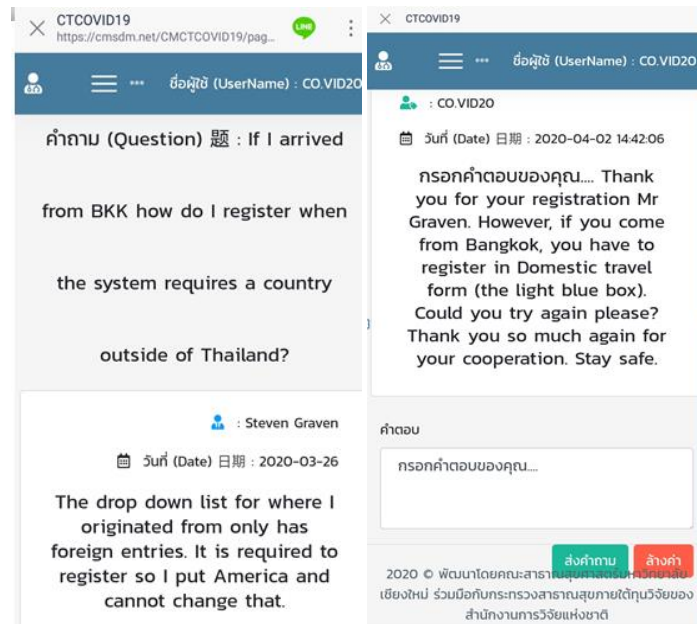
CTCOVID19
https://cmsdm.net/CMCTCOVID19/pag...

LINE

ชื่อผู้ใช้ (UserName) : CO.VID20

คำถาม (Question) 题 : If I arrived from BKK how do I register when the system requires a country outside of Thailand?

: Steven Graven

วันที่ (Date) 日期 : 2020-03-26

The drop down list for where I originated from only has foreign entries. It is required to register so I put America and cannot change that.

CTCOVID19

ชื่อผู้ใช้ (UserName) : CO.VID20

: CO.VID20

วันที่ (Date) 日期 : 2020-04-02 14:42:06

กรอกคำตอบของคุณ.... Thank you for your registration Mr Graven. However, if you come from Bangkok, you have to register in Domestic travel form (the light blue box). Could you try again please? Thank you so much again for your cooperation. Stay safe.

คำตอบ

กรอกคำตอบของคุณ....

ส่งคำถาม

ล้างค่า

2020 © พัฒนาโดยคณะสาธารณสุขศาสตร์มหาวิทยาลัยเชียงใหม่ ร่วมมือกับกระทรวงสาธารณสุขภายใต้ทุนวิจัยของสำนักงานการวิจัยแห่งชาติ